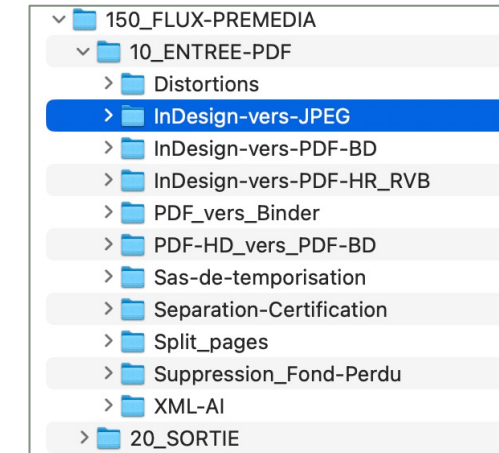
150_FLUX-PREMEDIA
10_ENTREE-PDF
Distortions
InDesign-vers-JPEG
InDesign-vers-PDF-BD
InDesign-vers-PDF-HR_RVB
PDF_vers_Binder
PDF-HD_vers_PDF-BD
Sas-de-temporisation
Separation-Certification
Split_pages
Suppression_Fond-Perdu
XML-AI
20_SORTIE